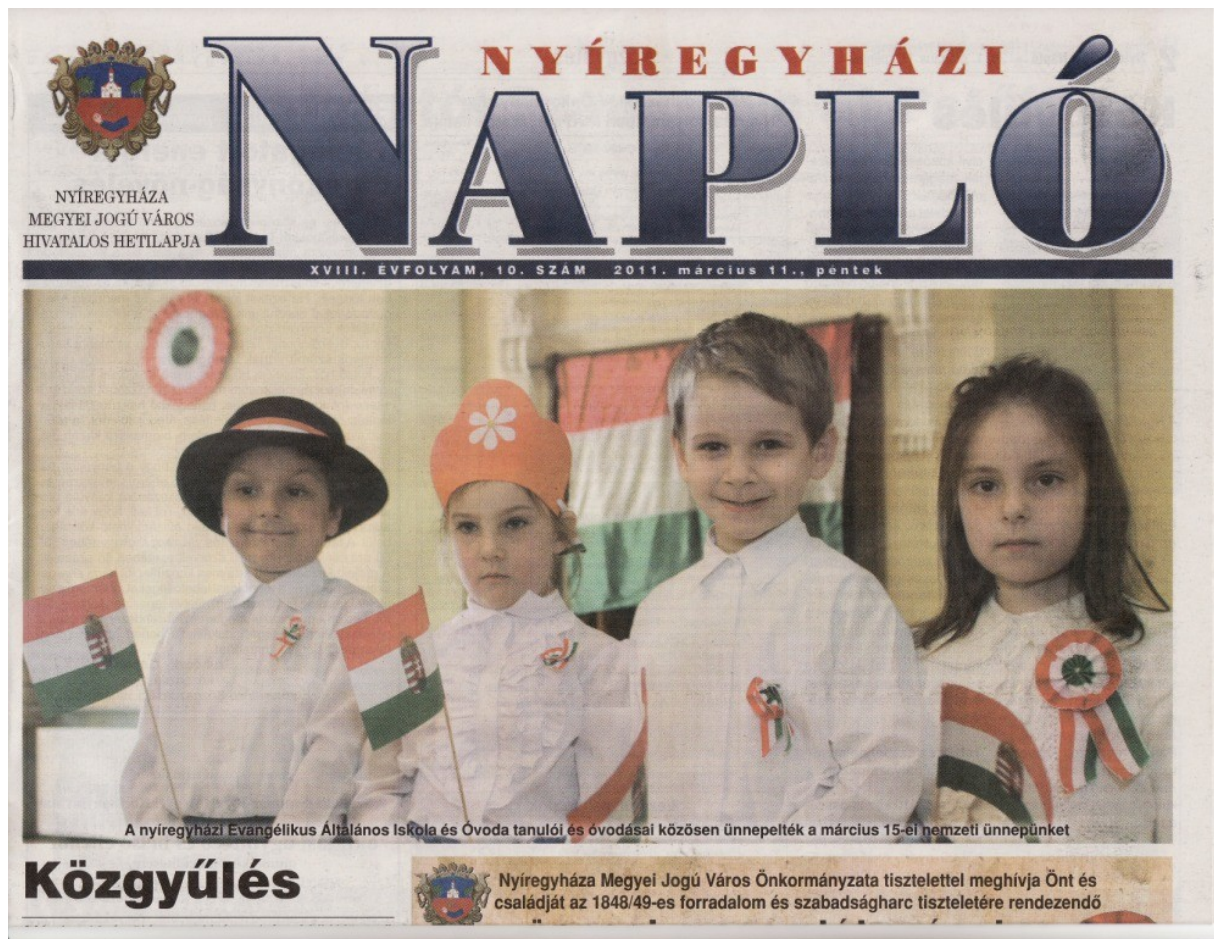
NYÍREGYHÁZA MEGYEI JOGÚ VÁROS HIVATALOS HETILAPJA

NYÍREGYHÁZI NAPLÓ

XVIII. ÉVFOLYAM, 10. SZÁM 2011. március 11., péntek

A nyíregyházi Evangélikus Általános Iskola és Óvoda tanulói és óvodásai közösen ünnepelték a március 15-ei nemzeti ünnepünket

Közgyűlés

Nyíregyháza Megyei Jogú Város Önkormányzata tisztelettel meghívja Önt és családját az 1848/49-es forradalom és szabadságharc tiszteletére rendezendő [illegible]